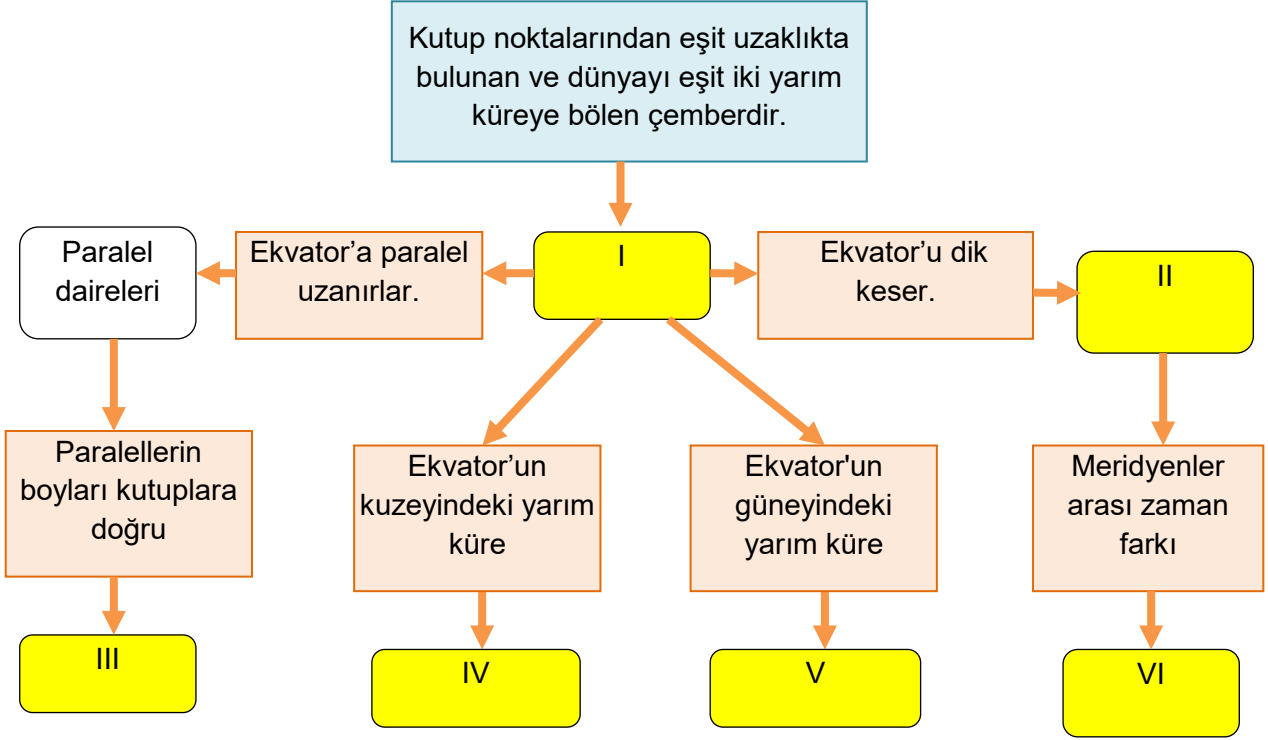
Kutup noktalarından eşit uzaklıkta bulunan ve dünyayı eşit iki yarım küreye bölen çemberdir.

Paralel daireleri

Ekvator’a paralel uzanırlar.

I

Ekvator’u dik keser.

II

Paralellerin boyları kutuplara doğru

Ekvator’un kuzeyindeki yarım küre

Ekvator'un güneyindeki yarım küre

Meridyenler arası zaman farkı

III

IV

V

VI